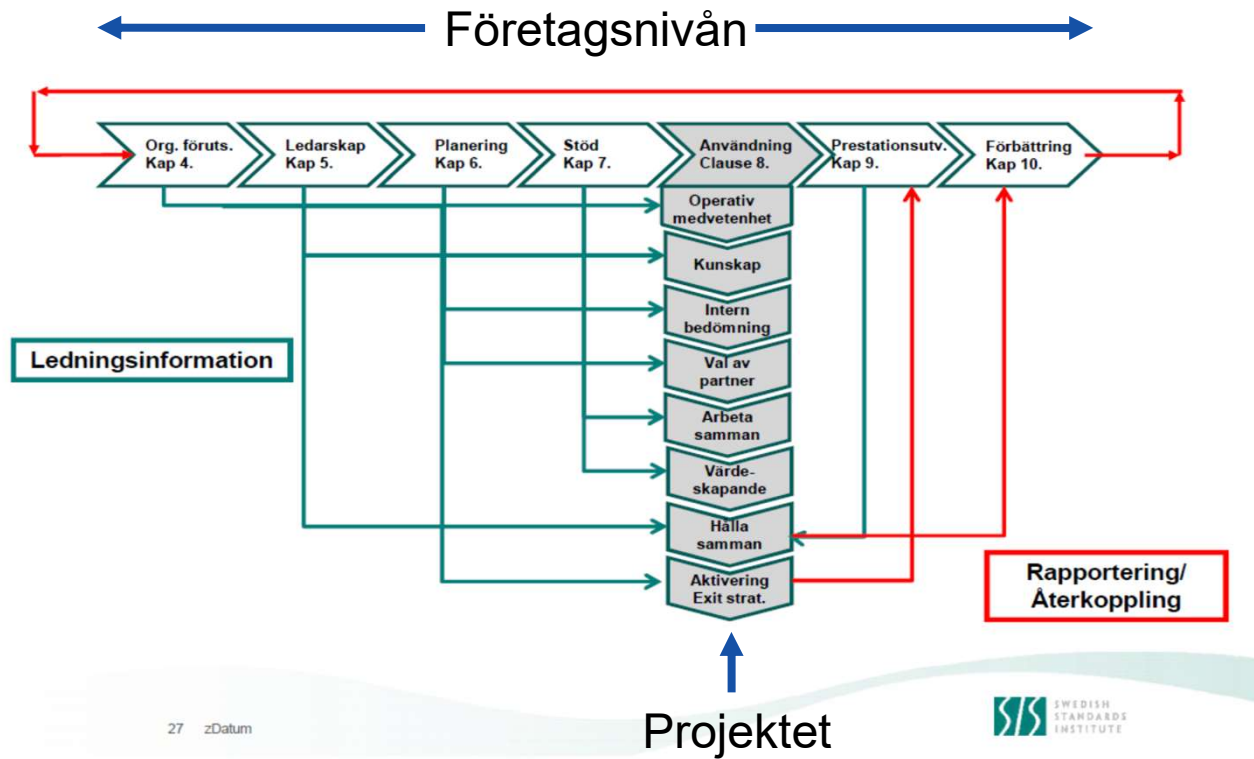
Företagsnivån

Org. föruts. Kap 4.

Ledarskap Kap 5.

Planering Kap 6.

Stöd Kap 7.

Användning Clause 8.

Prestationsutv. Kap 9.

Förbättring Kap 10.

Operativ medvetenhet

Kunskap

Intern bedömning

Val av partner

Arbeta samman

Värdeskapande

Hålla samman

Aktivering Exit strat.

Ledningsinformation

Rapportering/ Återkoppling

Projektet

27 zDatum

SIS SWEDISH STANDARDS INSTITUTE